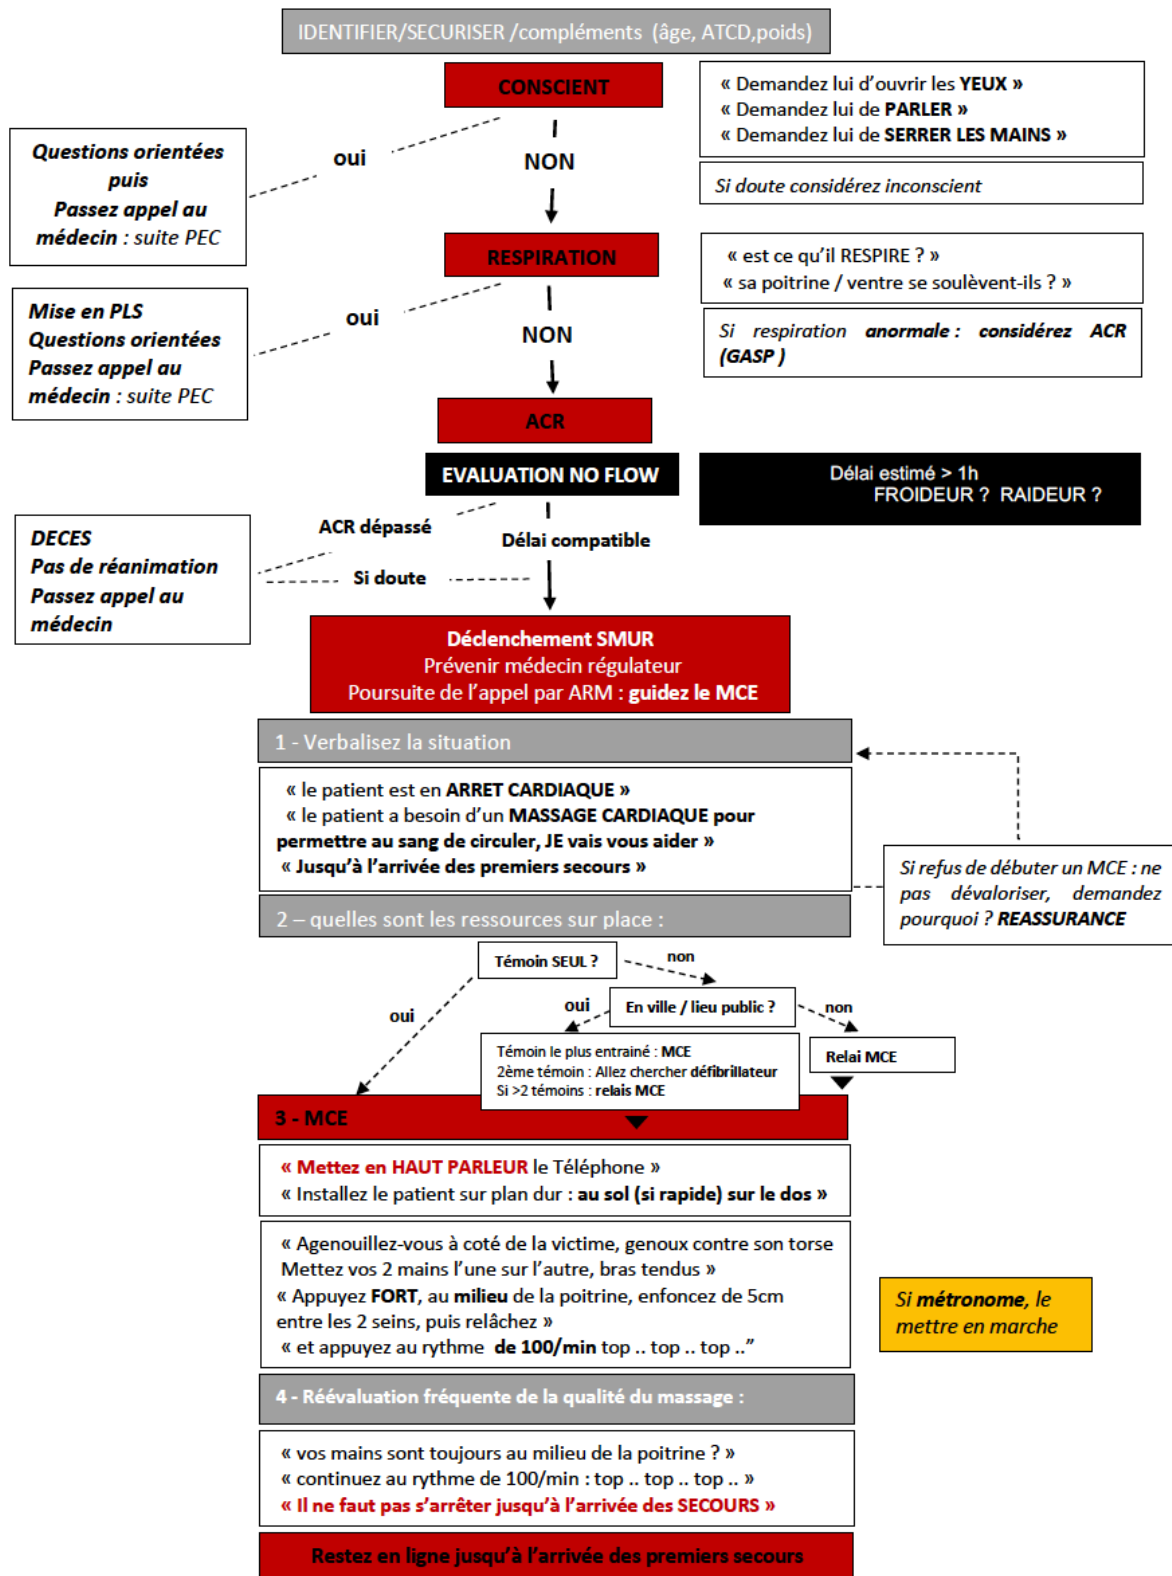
IDENTIFIER/SECURISER /compléments (âge, ATCD,poids)

CONSCIENT

« Demandez lui d'ouvrir les YEUX »
« Demandez lui de PARLER »
« Demandez lui de SERRER LES MAINS »

Si doute considérez inconscient

Questions orientées puis Passez appel au médecin : suite PEC

oui

NON

RESPIRATION

« est ce qu'il RESPIRE ? »
« sa poitrine / ventre se soulèvent-ils ? »

Si respiration anormale : considérez ACR (GASP)

Mise en PLS
Questions orientées
Passez appel au médecin : suite PEC

oui

NON

ACR

EVALUATION NO FLOW

Délai estimé > 1h
FROIDEUR ? RAIDEUR ?

DECES
Pas de réanimation
Passez appel au médecin

ACR dépassé

Délai compatible

Si doute

Déclenchement SMUR
Prévenir médecin régulateur
Poursuite de l'appel par ARM : guidez le MCE

1 - Verbalisez la situation

« le patient est en ARRET CARDIAQUE »
« le patient a besoin d'un MASSAGE CARDIAQUE pour permettre au sang de circuler, JE vais vous aider »
« Jusqu'à l'arrivée des premiers secours »

Si refus de débuter un MCE : ne pas dévaloriser, demandez pourquoi ? REASSURANCE

2 – quelles sont les ressources sur place :

Témoin SEUL ?

non

oui

oui

En ville / lieu public ?

non

Témoin le plus entrainé : MCE
2ème témoin : Allez chercher défibrillateur
Si >2 témoins : relais MCE

Relai MCE

3 - MCE

« Mettez en HAUT PARLEUR le Téléphone »
« Installez le patient sur plan dur : au sol (si rapide) sur le dos »

« Agenouillez-vous à coté de la victime, genoux contre son torse
Mettez vos 2 mains l'une sur l'autre, bras tendus »
« Appuyez FORT, au milieu de la poitrine, enfoncez de 5cm entre les 2 seins, puis relâchez »
« et appuyez au rythme de 100/min top .. top .. top ..”

Si métronome, le mettre en marche

4 - Réévaluation fréquente de la qualité du massage :

« vos mains sont toujours au milieu de la poitrine ? »
« continuez au rythme de 100/min : top .. top .. top .. »
« Il ne faut pas s'arrêter jusqu'à l'arrivée des SECOURS »

Restez en ligne jusqu'à l'arrivée des premiers secours